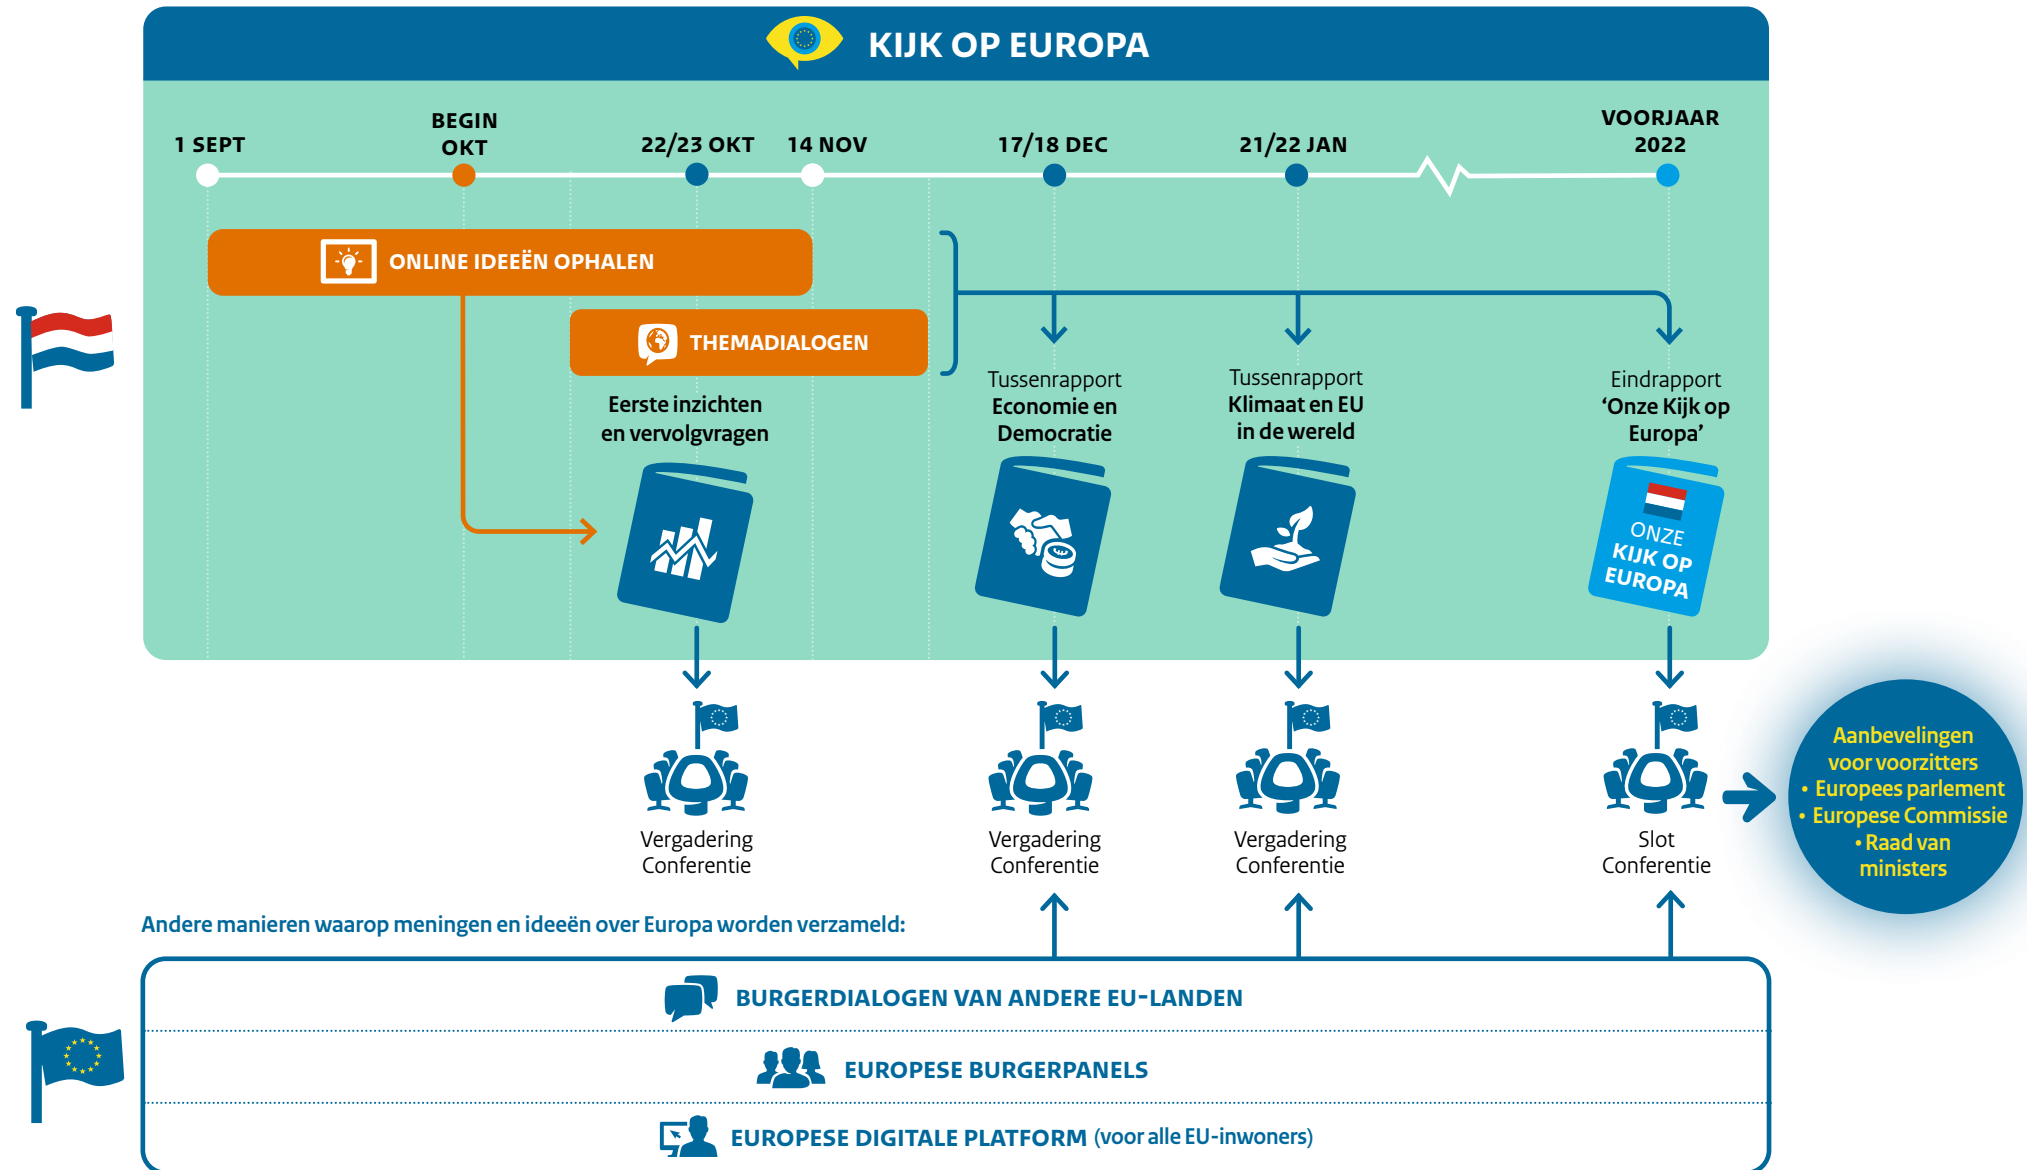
KIJK OP EUROPA

1 SEPT

BEGIN OKT

22/23 OKT

14 NOV

17/18 DEC

21/22 JAN

VOORJAAR 2022

ONLINE IDEEËN OPHALEN

THEMADIALOGEN

Eerste inzichten en vervolgvragen

Tussenrapport
Economie en Democratie

Tussenrapport
Klimaat en EU in de wereld

Eindrapport
'Onze Kijk op Europa'

ONZE KIJK OP EUROPA

Vergadering Conferentie

Vergadering Conferentie

Vergadering Conferentie

Slot Conferentie

Aanbevelingen voor voorzitters
• Europees parlement
• Europese Commissie
• Raad van ministers

Andere manieren waarop meningen en ideeën over Europa worden verzameld:

BURGERDIALOGEN VAN ANDERE EU-LANDEN

EUROPESE BURGERPANELS

EUROPESE DIGITALE PLATFORM (voor alle EU-inwoners)